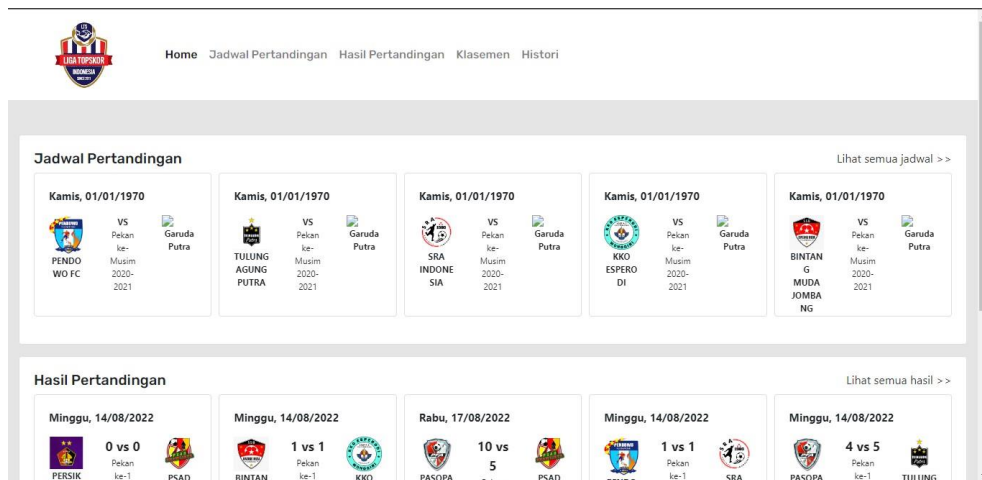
LIGA TOPSKOR INDONESIA

Home Jadwal Pertandingan Hasil Pertandingan Klasemen Histori

Jadwal Pertandingan

Lihat semua jadwal >>

Kamis, 01/01/1970
PENDO WO FC
VS
Pekan ke-
Musim 2020-2021
Garuda Putra

Kamis, 01/01/1970
TULUNG AGUNG PUTRA
VS
Pekan ke-
Musim 2020-2021
Garuda Putra

Kamis, 01/01/1970
SRA INDONE SIA
VS
Pekan ke-
Musim 2020-2021
Garuda Putra

Kamis, 01/01/1970
KKO ESPERO DI
VS
Pekan ke-
Musim 2020-2021
Garuda Putra

Kamis, 01/01/1970
BINTAN G MUDA JOMBA NG
VS
Pekan ke-
Musim 2020-2021
Garuda Putra

Hasil Pertandingan

Lihat semua hasil >>

Minggu, 14/08/2022
0 vs 0
Pekan ke-1
PERSIK
PSAD

Minggu, 14/08/2022
1 vs 1
Pekan ke-1
BINTAN
KKO

Rabu, 17/08/2022
10 vs 5
PASOPA
PSAD

Minggu, 14/08/2022
1 vs 1
Pekan ke-1
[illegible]
SRA

Minggu, 14/08/2022
4 vs 5
Pekan ke-1
PASOPA
TULUNG